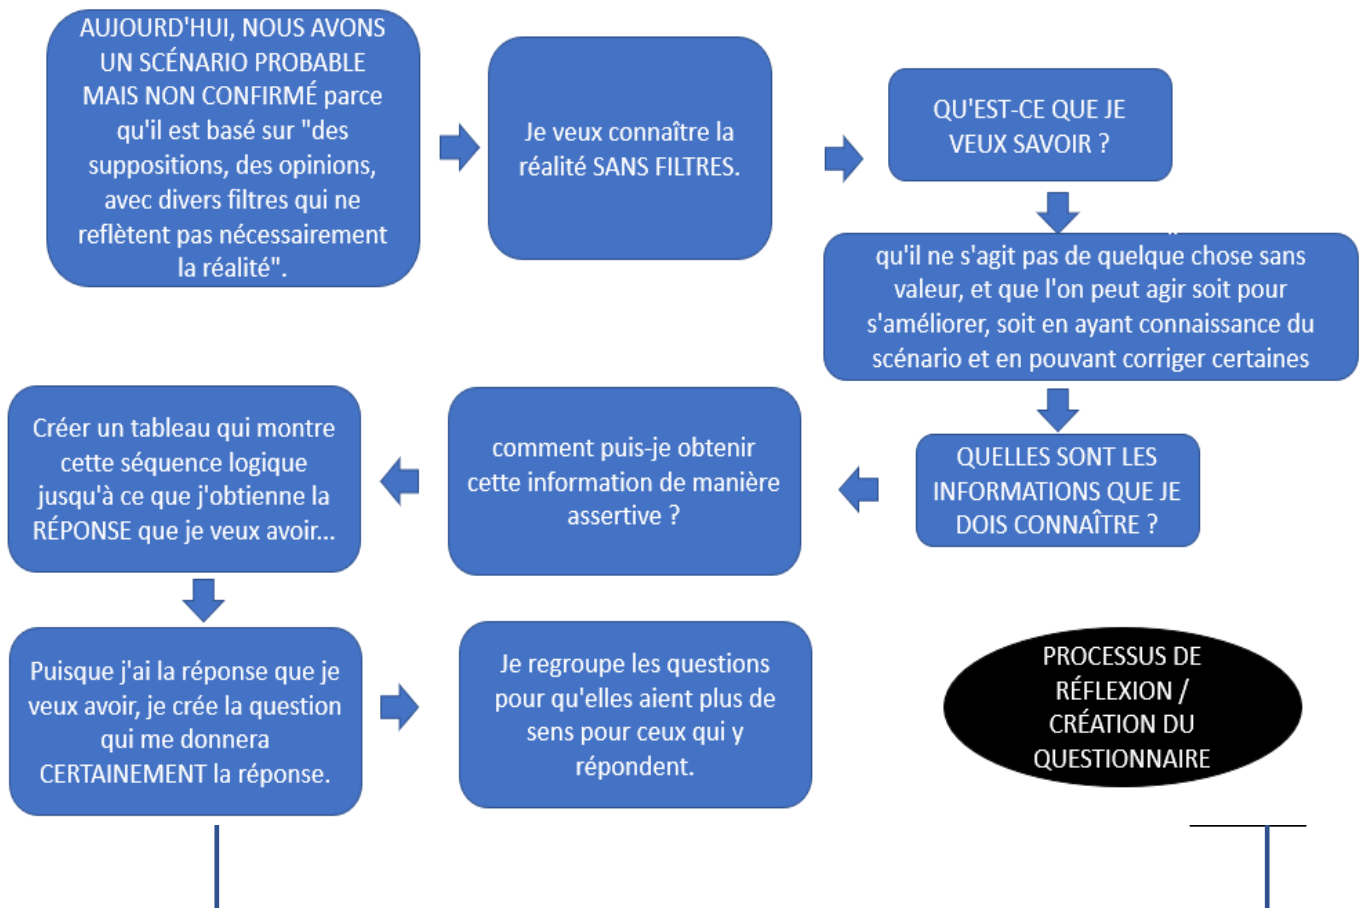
AUJOURD'HUI, NOUS AVONS UN SCÉNARIO PROBABLE MAIS NON CONFIRMÉ parce qu'il est basé sur "des suppositions, des opinions, avec divers filtres qui ne reflètent pas nécessairement la réalité".

Je veux connaître la réalité SANS FILTRES.

QU'EST-CE QUE JE VEUX SAVOIR ?

qu'il ne s'agit pas de quelque chose sans valeur, et que l'on peut agir soit pour s'améliorer, soit en ayant connaissance du scénario et en pouvant corriger certaines

QUELLES SONT LES INFORMATIONS QUE JE DOIS CONNAÎTRE ?

comment puis-je obtenir cette information de manière assertive ?

Créer un tableau qui montre cette séquence logique jusqu'à ce que j'obtienne la RÉPONSE que je veux avoir...

Puisque j'ai la réponse que je veux avoir, je crée la question qui me donnera CERTAINEMENT la réponse.

Je regroupe les questions pour qu'elles aient plus de sens pour ceux qui y répondent.

PROCESSUS DE RÉFLEXION / CRÉATION DU QUESTIONNAIRE